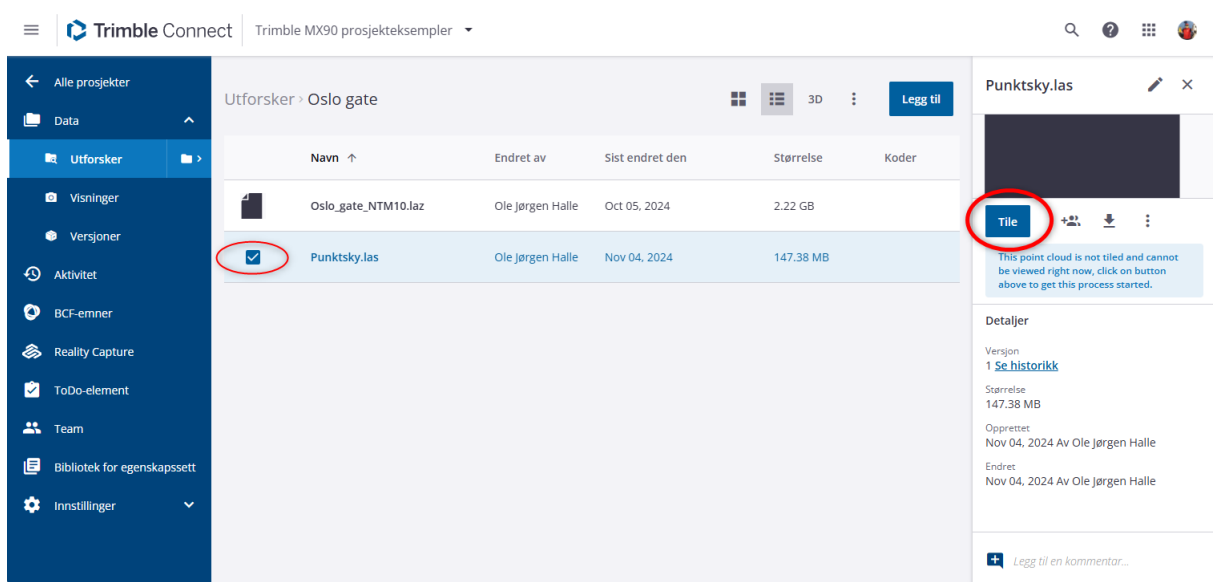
Trimble Connect | Trimble MX90 prosjekteksempler

Alle prosjekter
Data
Utforsker
Visninger
Versjoner
Aktivitet
BCF-emner
Reality Capture
ToDo-element
Team
Bibliotek for egenskapssett
Innstillinger

Utforsker › Oslo gate

3D

Legg til

| Navn ↑ | Endret av | Sist endret den | Størrelse | Koder |
|---|---|---|---|---|
| Oslo_gate_NTM10.laz | Ole Jørgen Halle | Oct 05, 2024 | 2.22 GB | |
| Punktsky.las | Ole Jørgen Halle | Nov 04, 2024 | 147.38 MB | |

Punktsky.las

Tile

This point cloud is not tiled and cannot be viewed right now, click on button above to get this process started.

Detaljer

Versjon
1 Se historikk

Størrelse
147.38 MB

Opprettet
Nov 04, 2024 Av Ole Jørgen Halle

Endret
Nov 04, 2024 Av Ole Jørgen Halle

Legg til en kommentar...